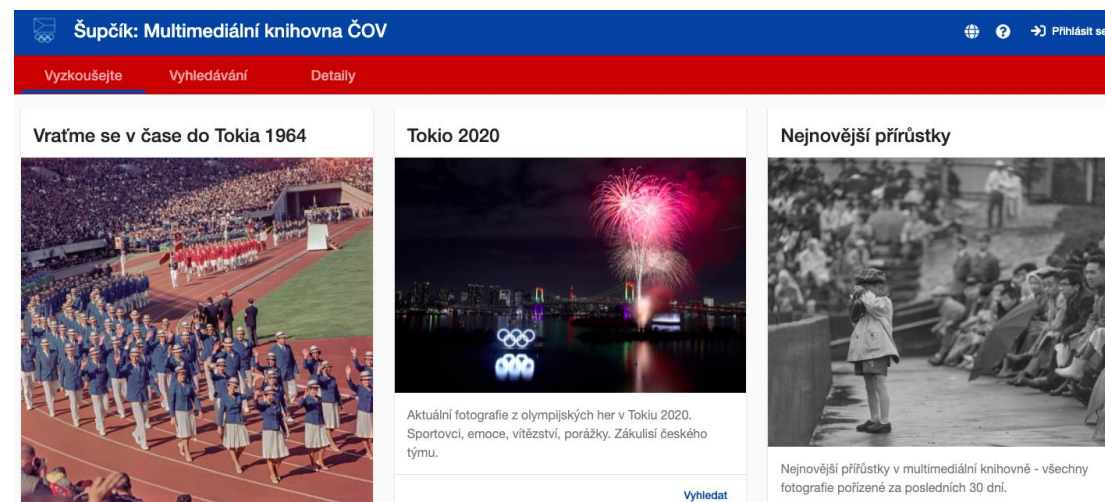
Šupčík: Multimediální knihovna ČOV

Přihlásit se

Vyzkoušejte Vyhledávání Detaily

Vraťme se v čase do Tokia 1964

Tokio 2020

Aktuální fotografie z olympijských her v Tokiu 2020. Sportovci, emoce, vítězství, porážky. Zákulisí českého týmu.

Vyhledat

Nejnovější přírůstky

Nejnovější přírůstky v multimediální knihovně - všechny fotografie pořízené za posledních 30 dní.